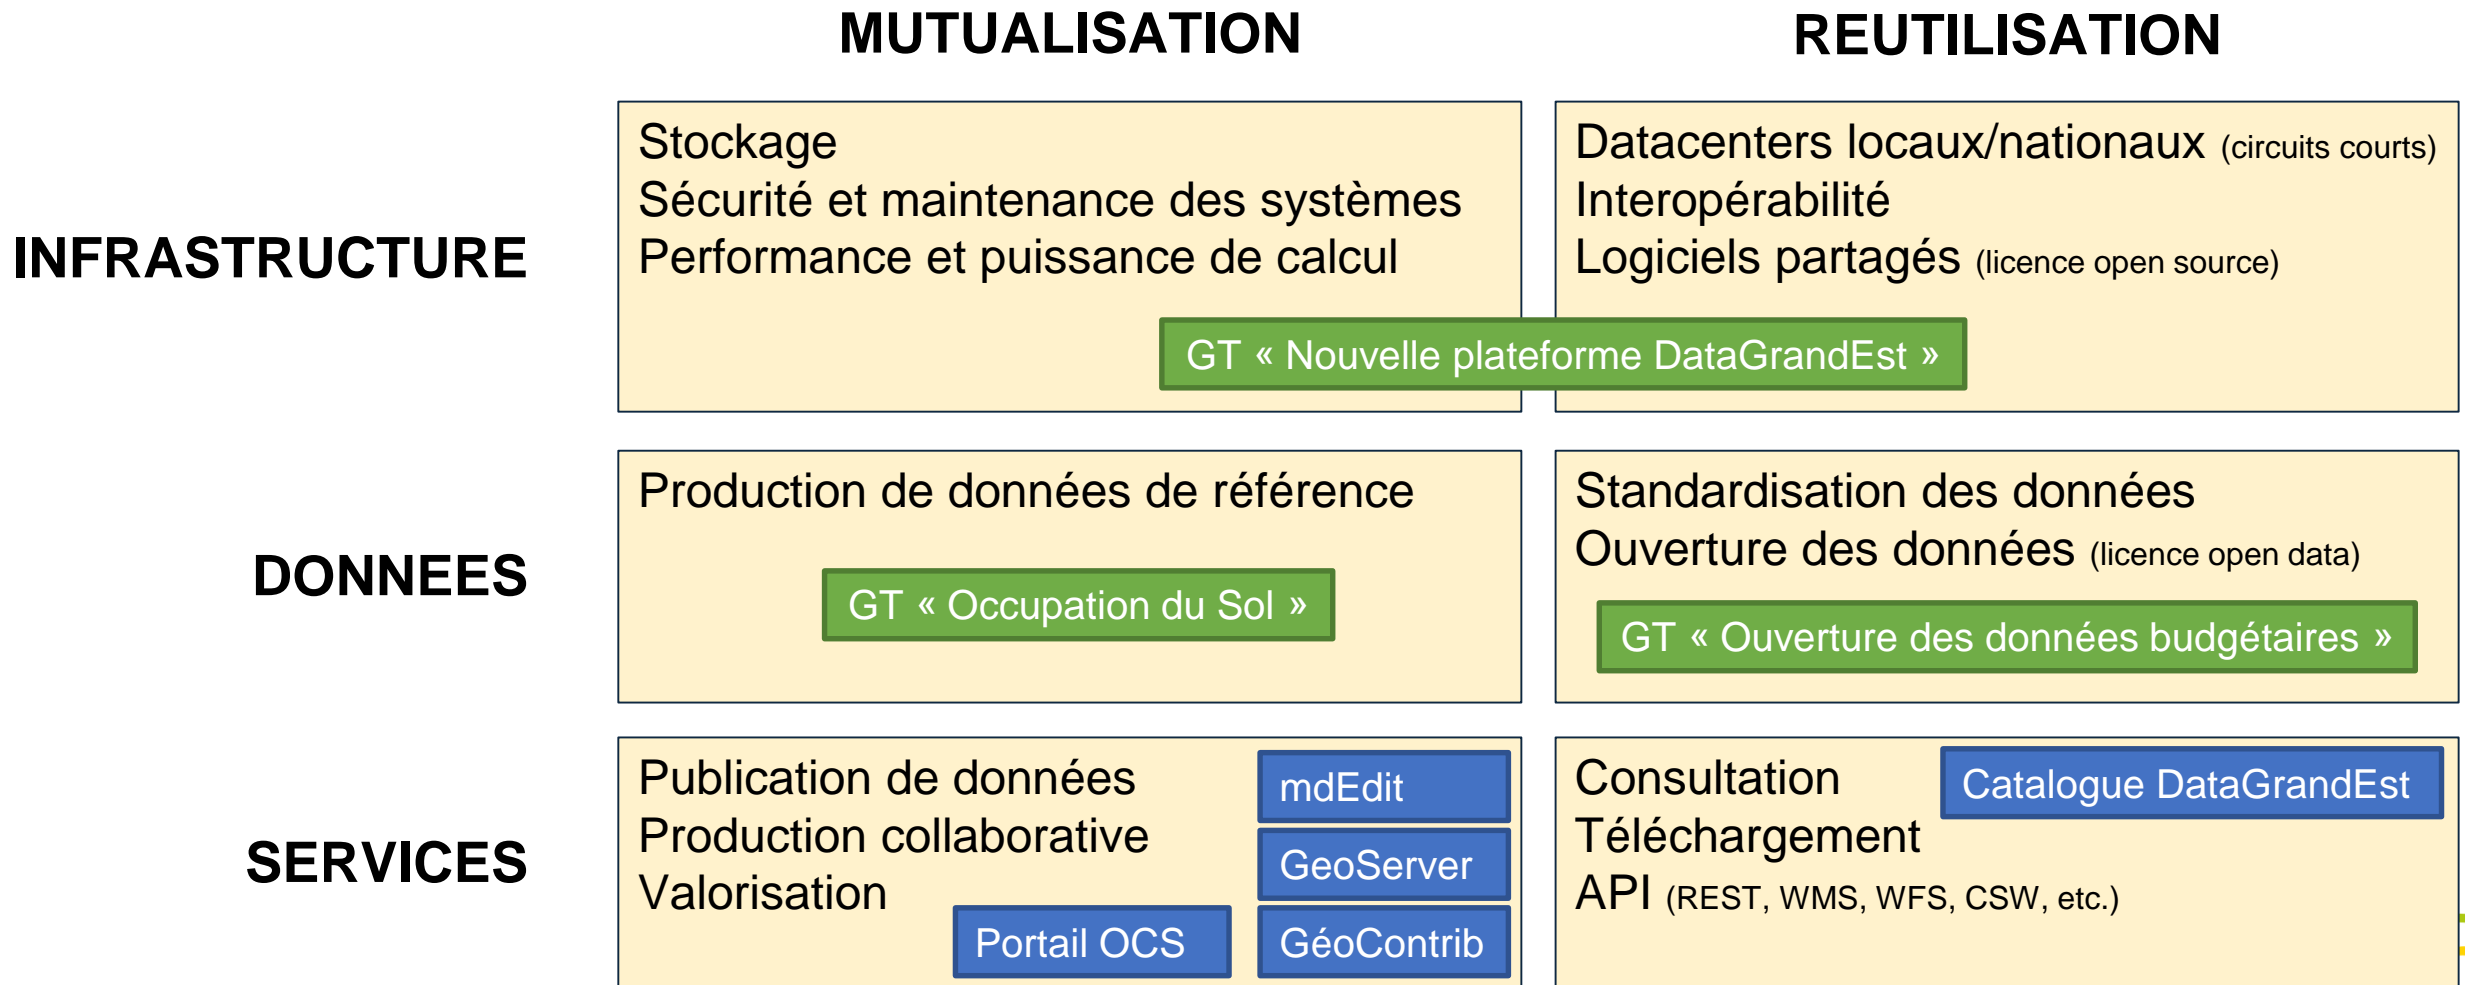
MUTUALISATION

REUTILISATION

INFRASTRUCTURE

Stockage
Sécurité et maintenance des systèmes
Performance et puissance de calcul

Datacenters locaux/nationaux (circuits courts)
Interopérabilité
Logiciels partagés (licence open source)

GT « Nouvelle plateforme DataGrandEst »

DONNEES

Production de données de référence

GT « Occupation du Sol »

Standardisation des données
Ouverture des données (licence open data)

GT « Ouverture des données budgétaires »

SERVICES

Publication de données
Production collaborative
Valorisation

mdEdit

GeoServer

Portail OCS

GéoContrib

Consultation
Téléchargement
API (REST, WMS, WFS, CSW, etc.)

Catalogue DataGrandEst